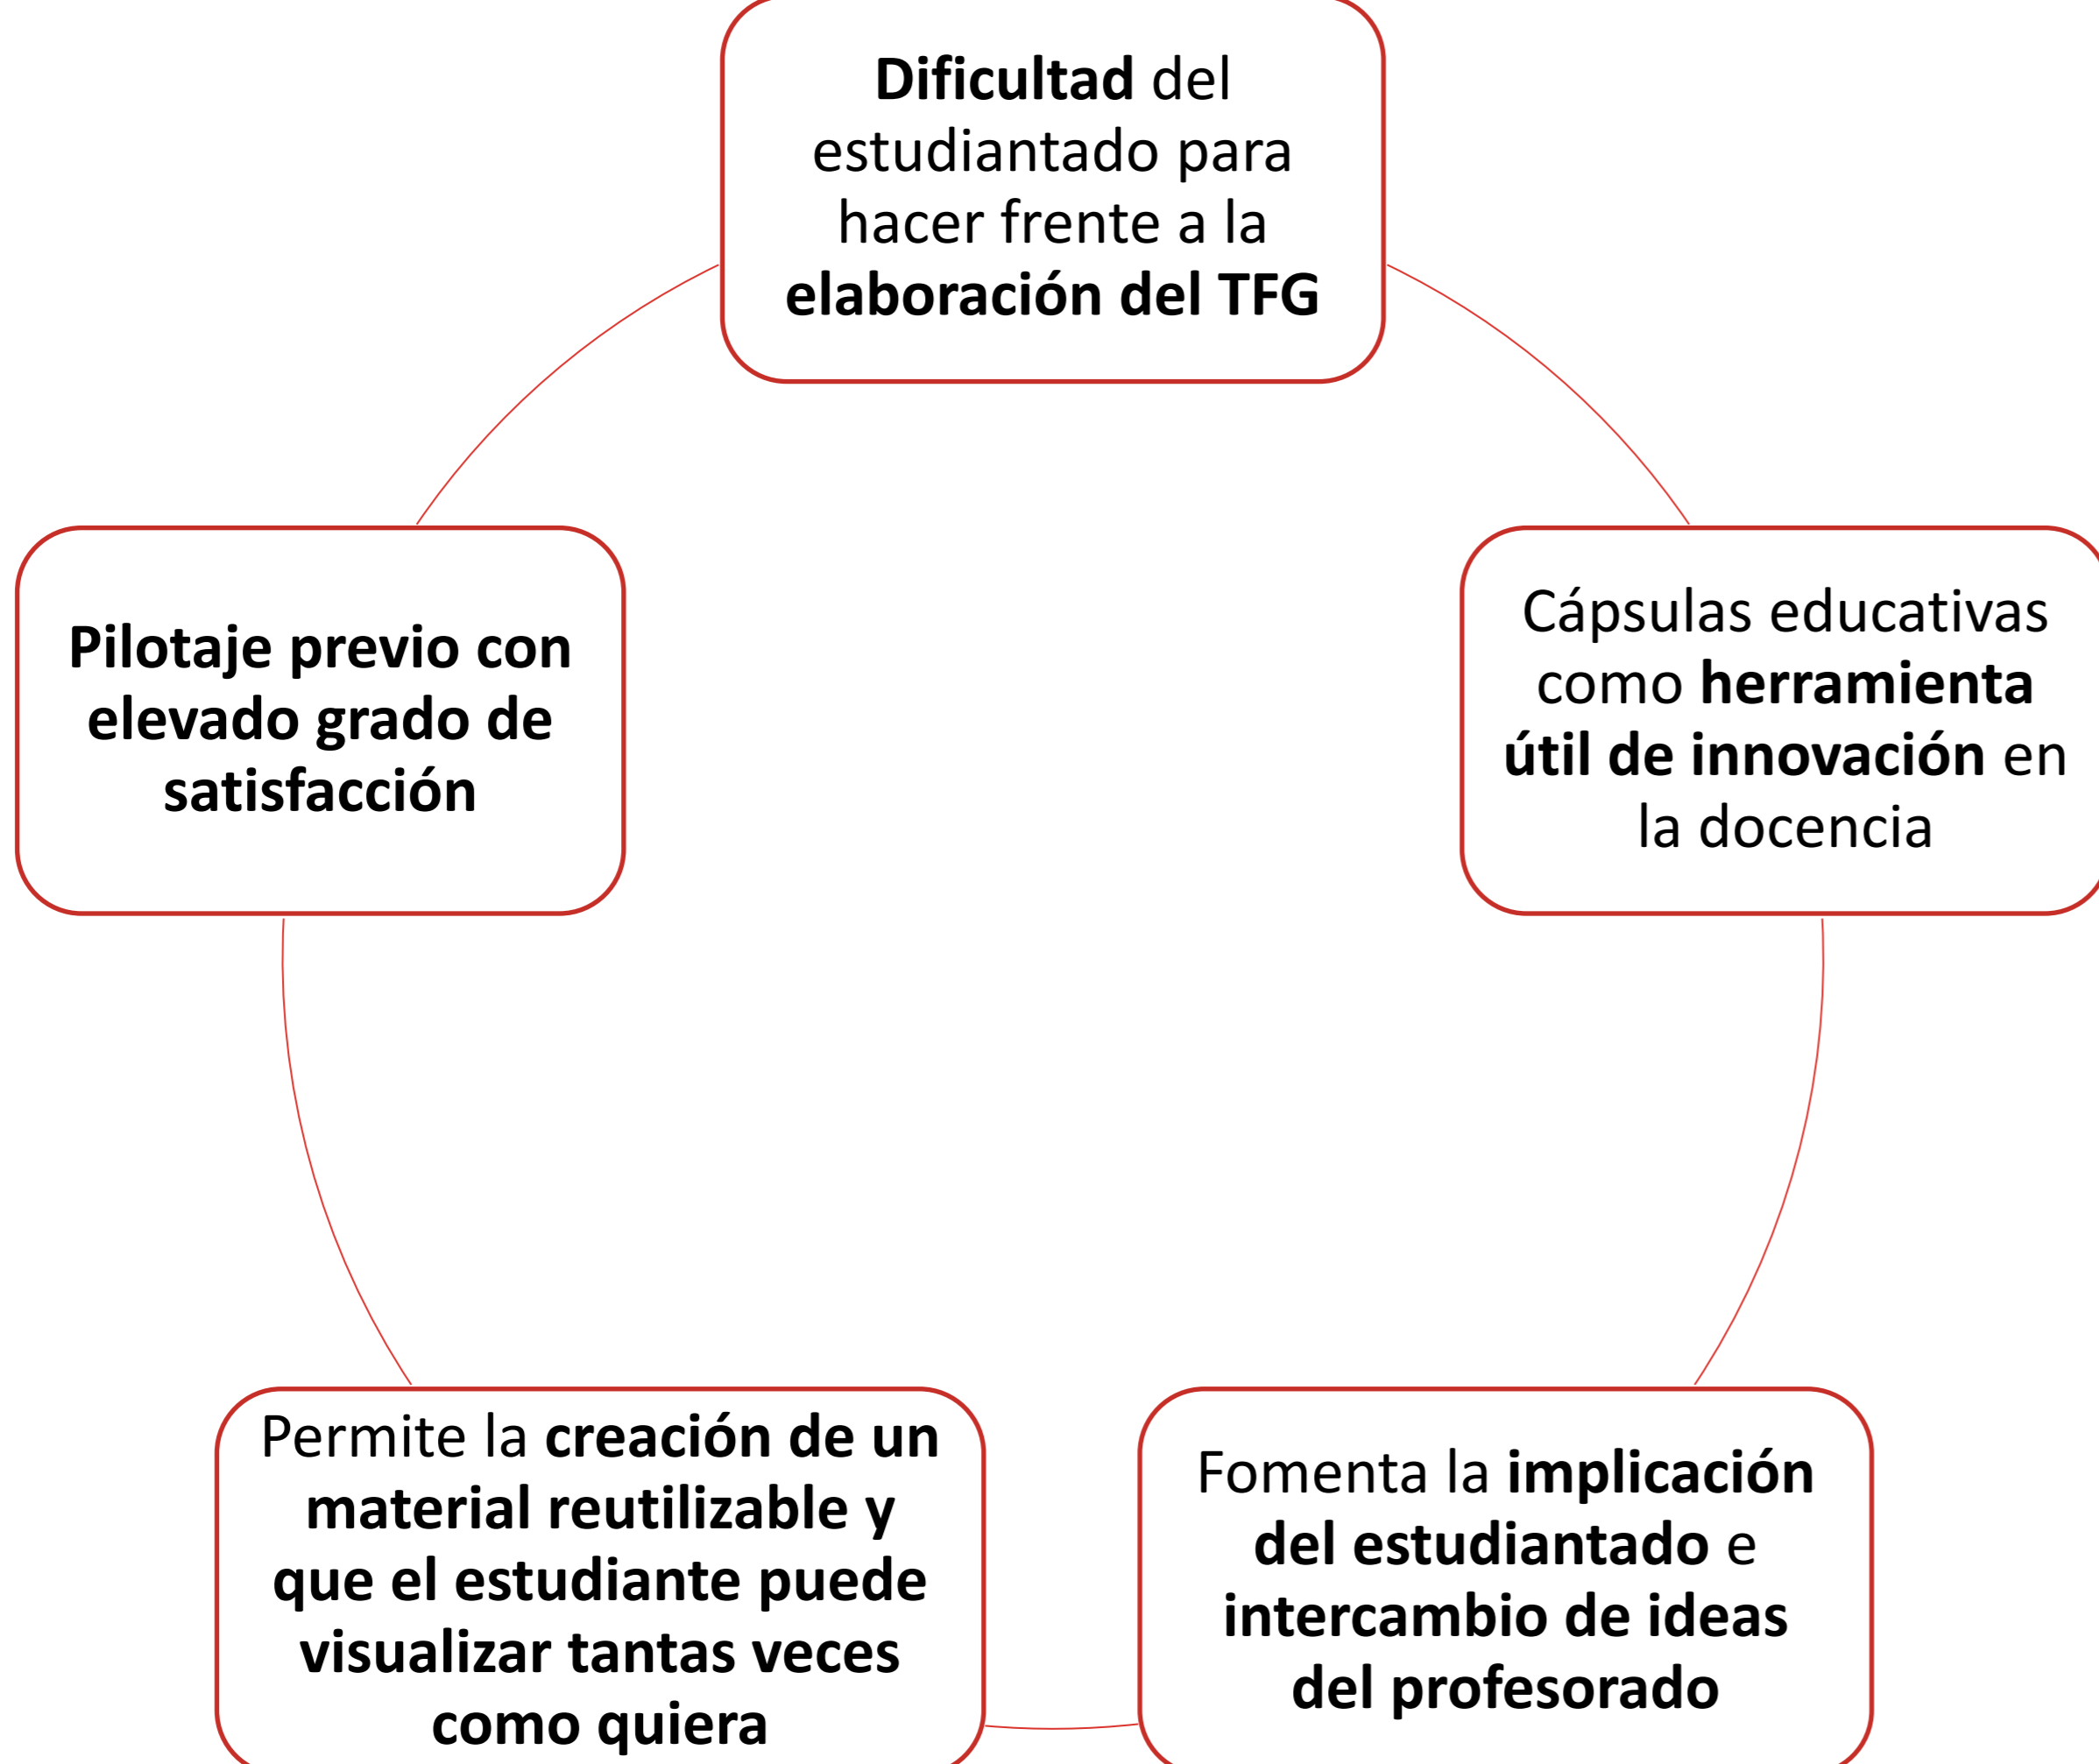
Dificultad del estudiantado para hacer frente a la elaboración del TFG

Cápsulas educativas como herramienta útil de innovación en la docencia

Fomenta la implicación del estudiantado e intercambio de ideas del profesorado

Permite la creación de un material reutilizable y que el estudiante puede visualizar tantas veces como quiera

Pilotaje previo con elevado grado de satisfacción